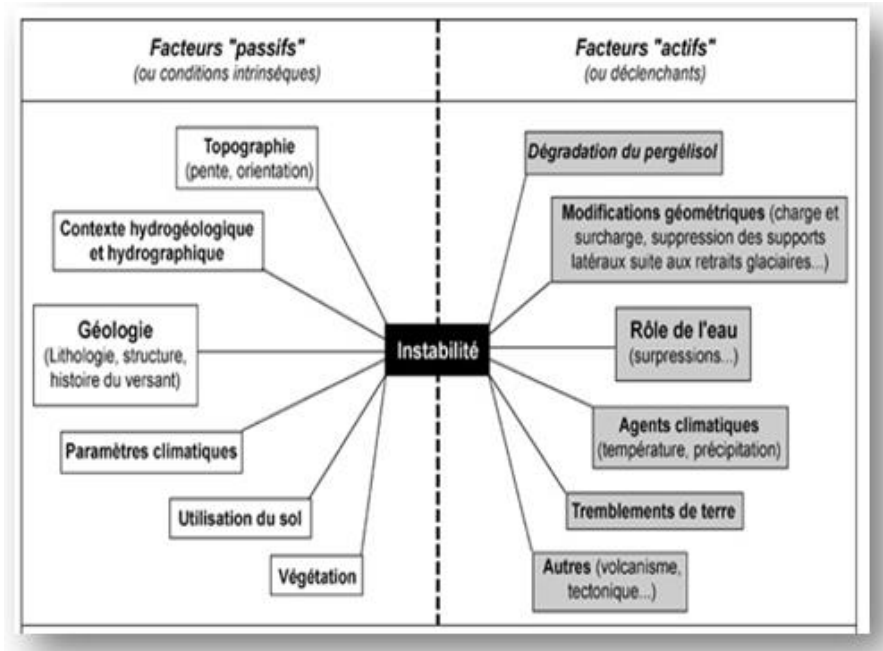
Facteurs "passifs"
(ou conditions intrinsèques)

Facteurs "actifs"
(ou déclenchants)

Topographie
(pente, orientation)

Contexte hydrogéologique et hydrographique

Géologie
(Lithologie, structure, histoire du versant)

Paramètres climatiques

Utilisation du sol

Végétation

Instabilité

Dégradation du pergélisol

Modifications géométriques (charge et surcharge, suppression des supports latéraux suite aux retraits glaciaires...)

Rôle de l'eau
(surpressions...)

Agents climatiques
(température, précipitation)

Tremblements de terre

Autres (volcanisme, tectonique...)